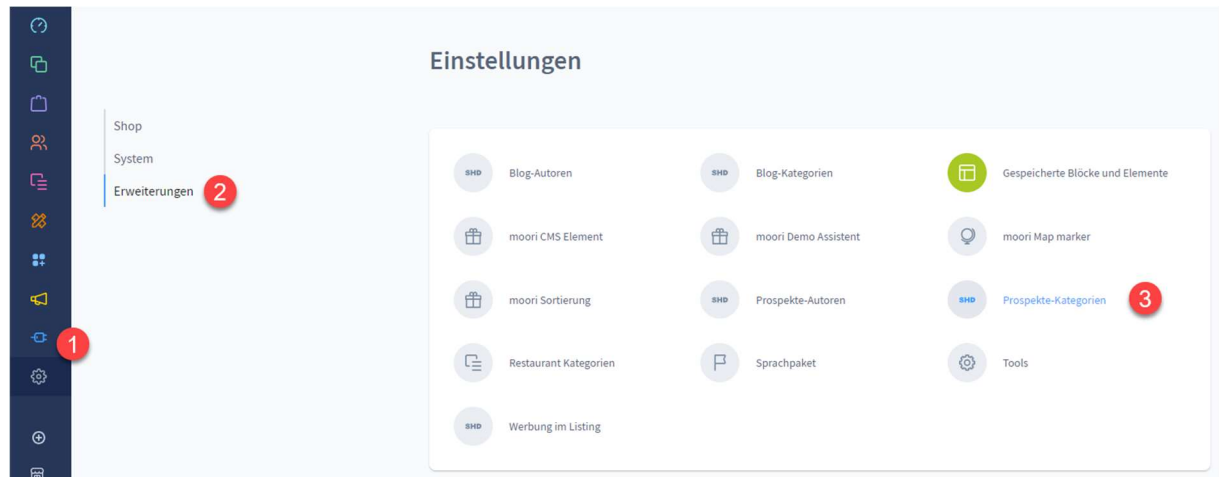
Einstellungen

Shop

System

Erweiterungen 2

1

SHD Blog-Autoren

SHD Blog-Kategorien

Gespeicherte Blöcke und Elemente

moori CMS Element

moori Demo Assistent

moori Map marker

moori Sortierung

SHD Prospekte-Autoren

SHD Prospekte-Kategorien 3

Restaurant Kategorien

Sprachpaket

Tools

SHD Werbung im Listing